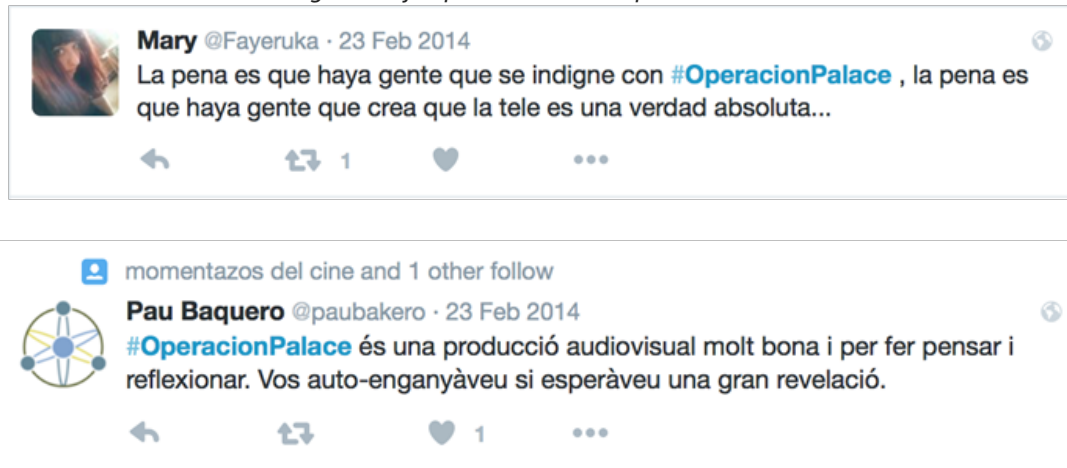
Mary @Fayeruka · 23 Feb 2014
La pena es que haya gente que se indigne con #OperacionPalace , la pena es que haya gente que crea que la tele es una verdad absoluta...

1

momentazos del cine and 1 other follow
Pau Baquero @paubakero · 23 Feb 2014
#OperacionPalace és una producció audiovisual molt bona i per fer pensar i reflexionar. Vos auto-enganyàveu si esperàveu una gran revelació.

1